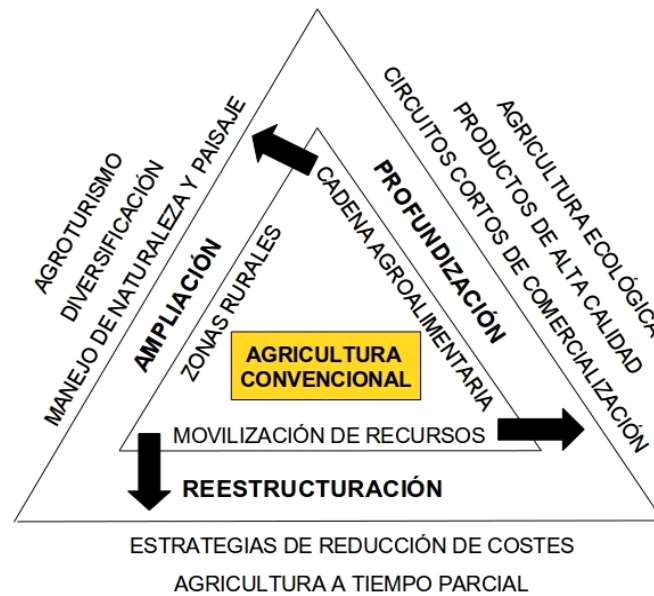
AGROTURISMO
DIVERSIFICACIÓN
MANEJO DE NATURALEZA Y PAISAJE
AMPLIACIÓN
ZONAS RURALES
CADENA AGROALIMENTARIA
PROFUNDIZACIÓN
CIRCUITOS CORTOS DE COMERCIALIZACIÓN
PRODUCTOS DE ALTA CALIDAD
AGRICULTURA ECOLÓGICA
AGRICULTURA CONVENCIONAL
MOVILIZACIÓN DE RECURSOS
REESTRUCTURACIÓN
ESTRATEGIAS DE REDUCCIÓN DE COSTES
AGRICULTURA A TIEMPO PARCIAL